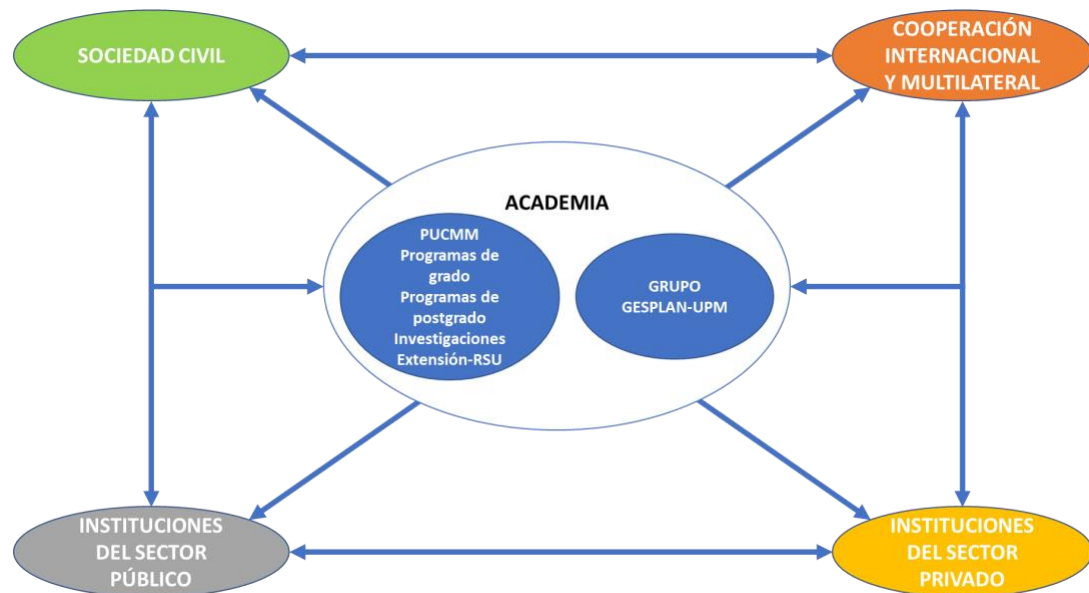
SOCIEDAD CIVIL

COOPERACIÓN INTERNACIONAL Y MULTILATERAL

ACADEMIA

PUCMM
Programas de grado
Programas de postgrado
Investigaciones
Extensión-RSU

GRUPO GESPLAN-UPM

INSTITUCIONES DEL SECTOR PÚBLICO

INSTITUCIONES DEL SECTOR PRIVADO